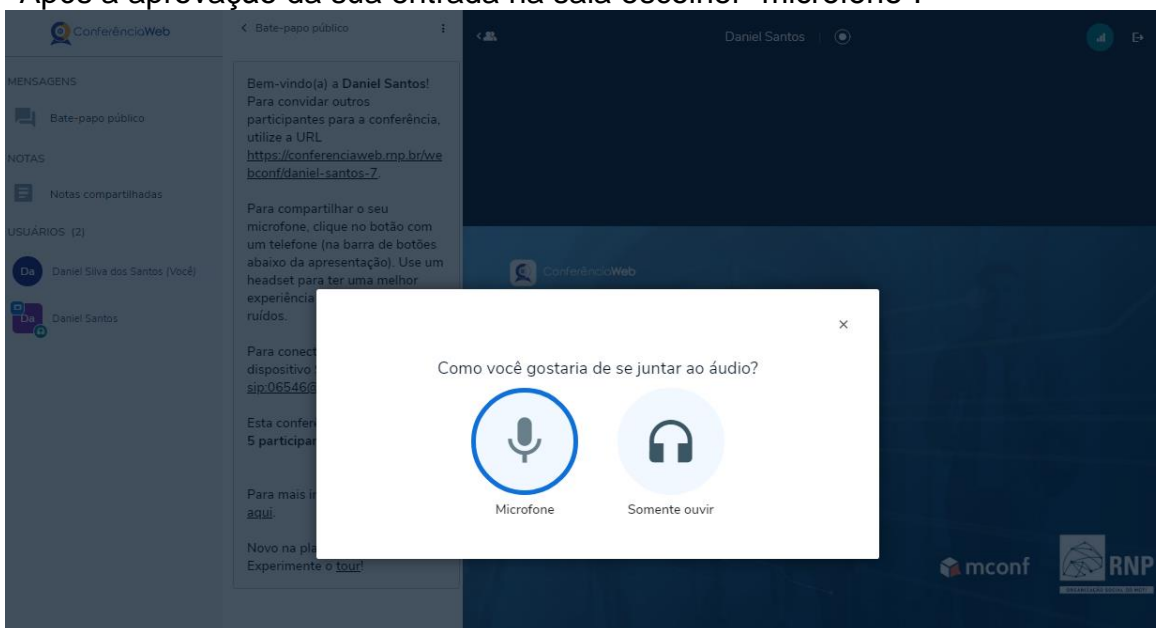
Após a aprovação da sua entrada na sala escolher "microfone".

ConferênciaWeb

MENSAGENS

Bate-papo público

NOTAS

Notas compartilhadas

USUÁRIOS (2)

Da Daniel Silva dos Santos (Você)

Da Daniel Santos

< Bate-papo público

Bem-vindo(a) a **Daniel Santos**! Para convidar outros participantes para a conferência, utilize a URL https://conferenciaweb.rnp.br/webconf/daniel-santos-7.

Para compartilhar o seu microfone, clique no botão com um telefone (na barra de botões abaixo da apresentação). Use um headset para ter uma melhor experiência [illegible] ruídos.

Para conect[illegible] dispositivo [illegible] sip:06546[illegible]

Esta confer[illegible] 5 participa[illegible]

Para mais i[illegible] aqui.

Novo na pla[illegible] Experimente o tour!

Daniel Santos

ConferênciaWeb

×

Como você gostaria de se juntar ao áudio?

Microfone

Somente ouvir

mconf

RNP